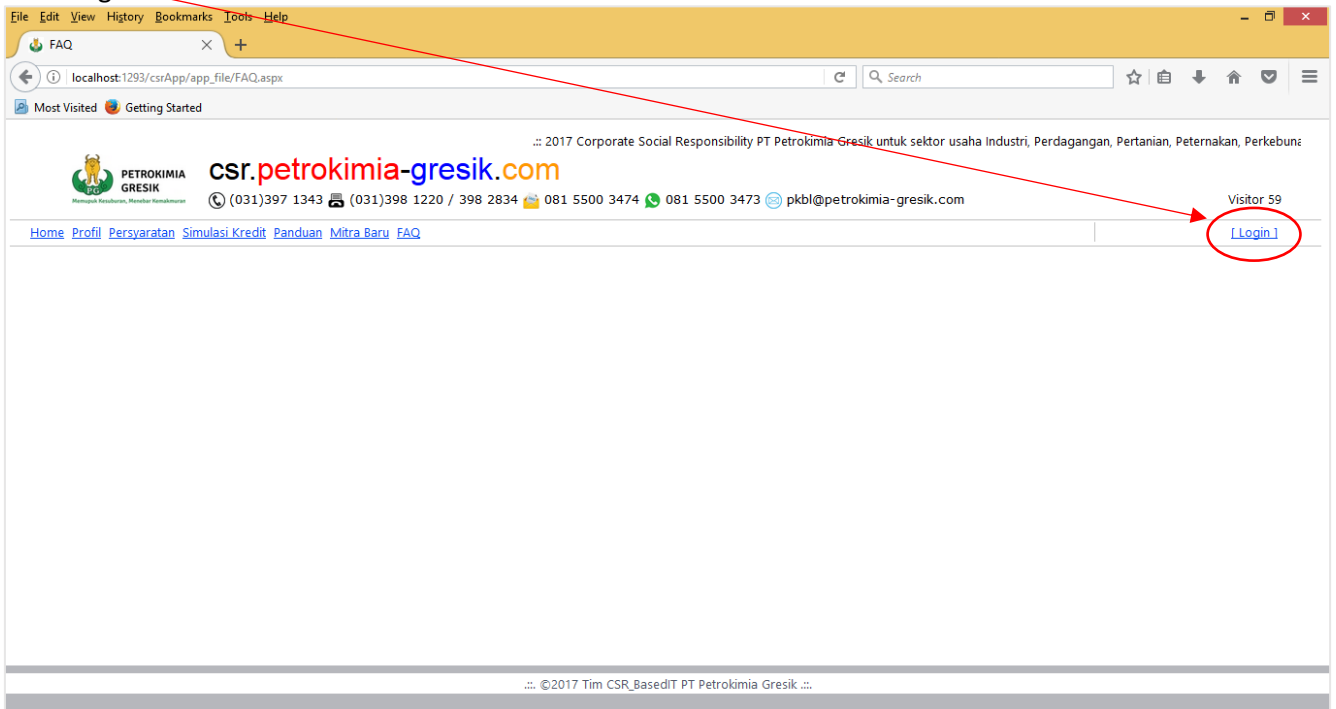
File Edit View History Bookmarks Tools Help

FAQ

localhost:1293/csrApp/app_file/FAQ.aspx

Search

Most Visited Getting Started

.:: 2017 Corporate Social Responsibility PT Petrokimia Gresik untuk sektor usaha Industri, Perdagangan, Pertanian, Peternakan, Perkebuna

PETROKIMIA GRESIK
PG
Memupuk Kesuburan, Menebar Kemakmuran

csr.petrokimia-gresik.com

(031)397 1343 (031)398 1220 / 398 2834 081 5500 3474 081 5500 3473 pkbl@petrokimia-gresik.com

Visitor 59

Home Profil Persyaratan Simulasi Kredit Panduan Mitra Baru FAQ

[ Login ]

.::. ©2017 Tim CSR_BasedIT PT Petrokimia Gresik .::.